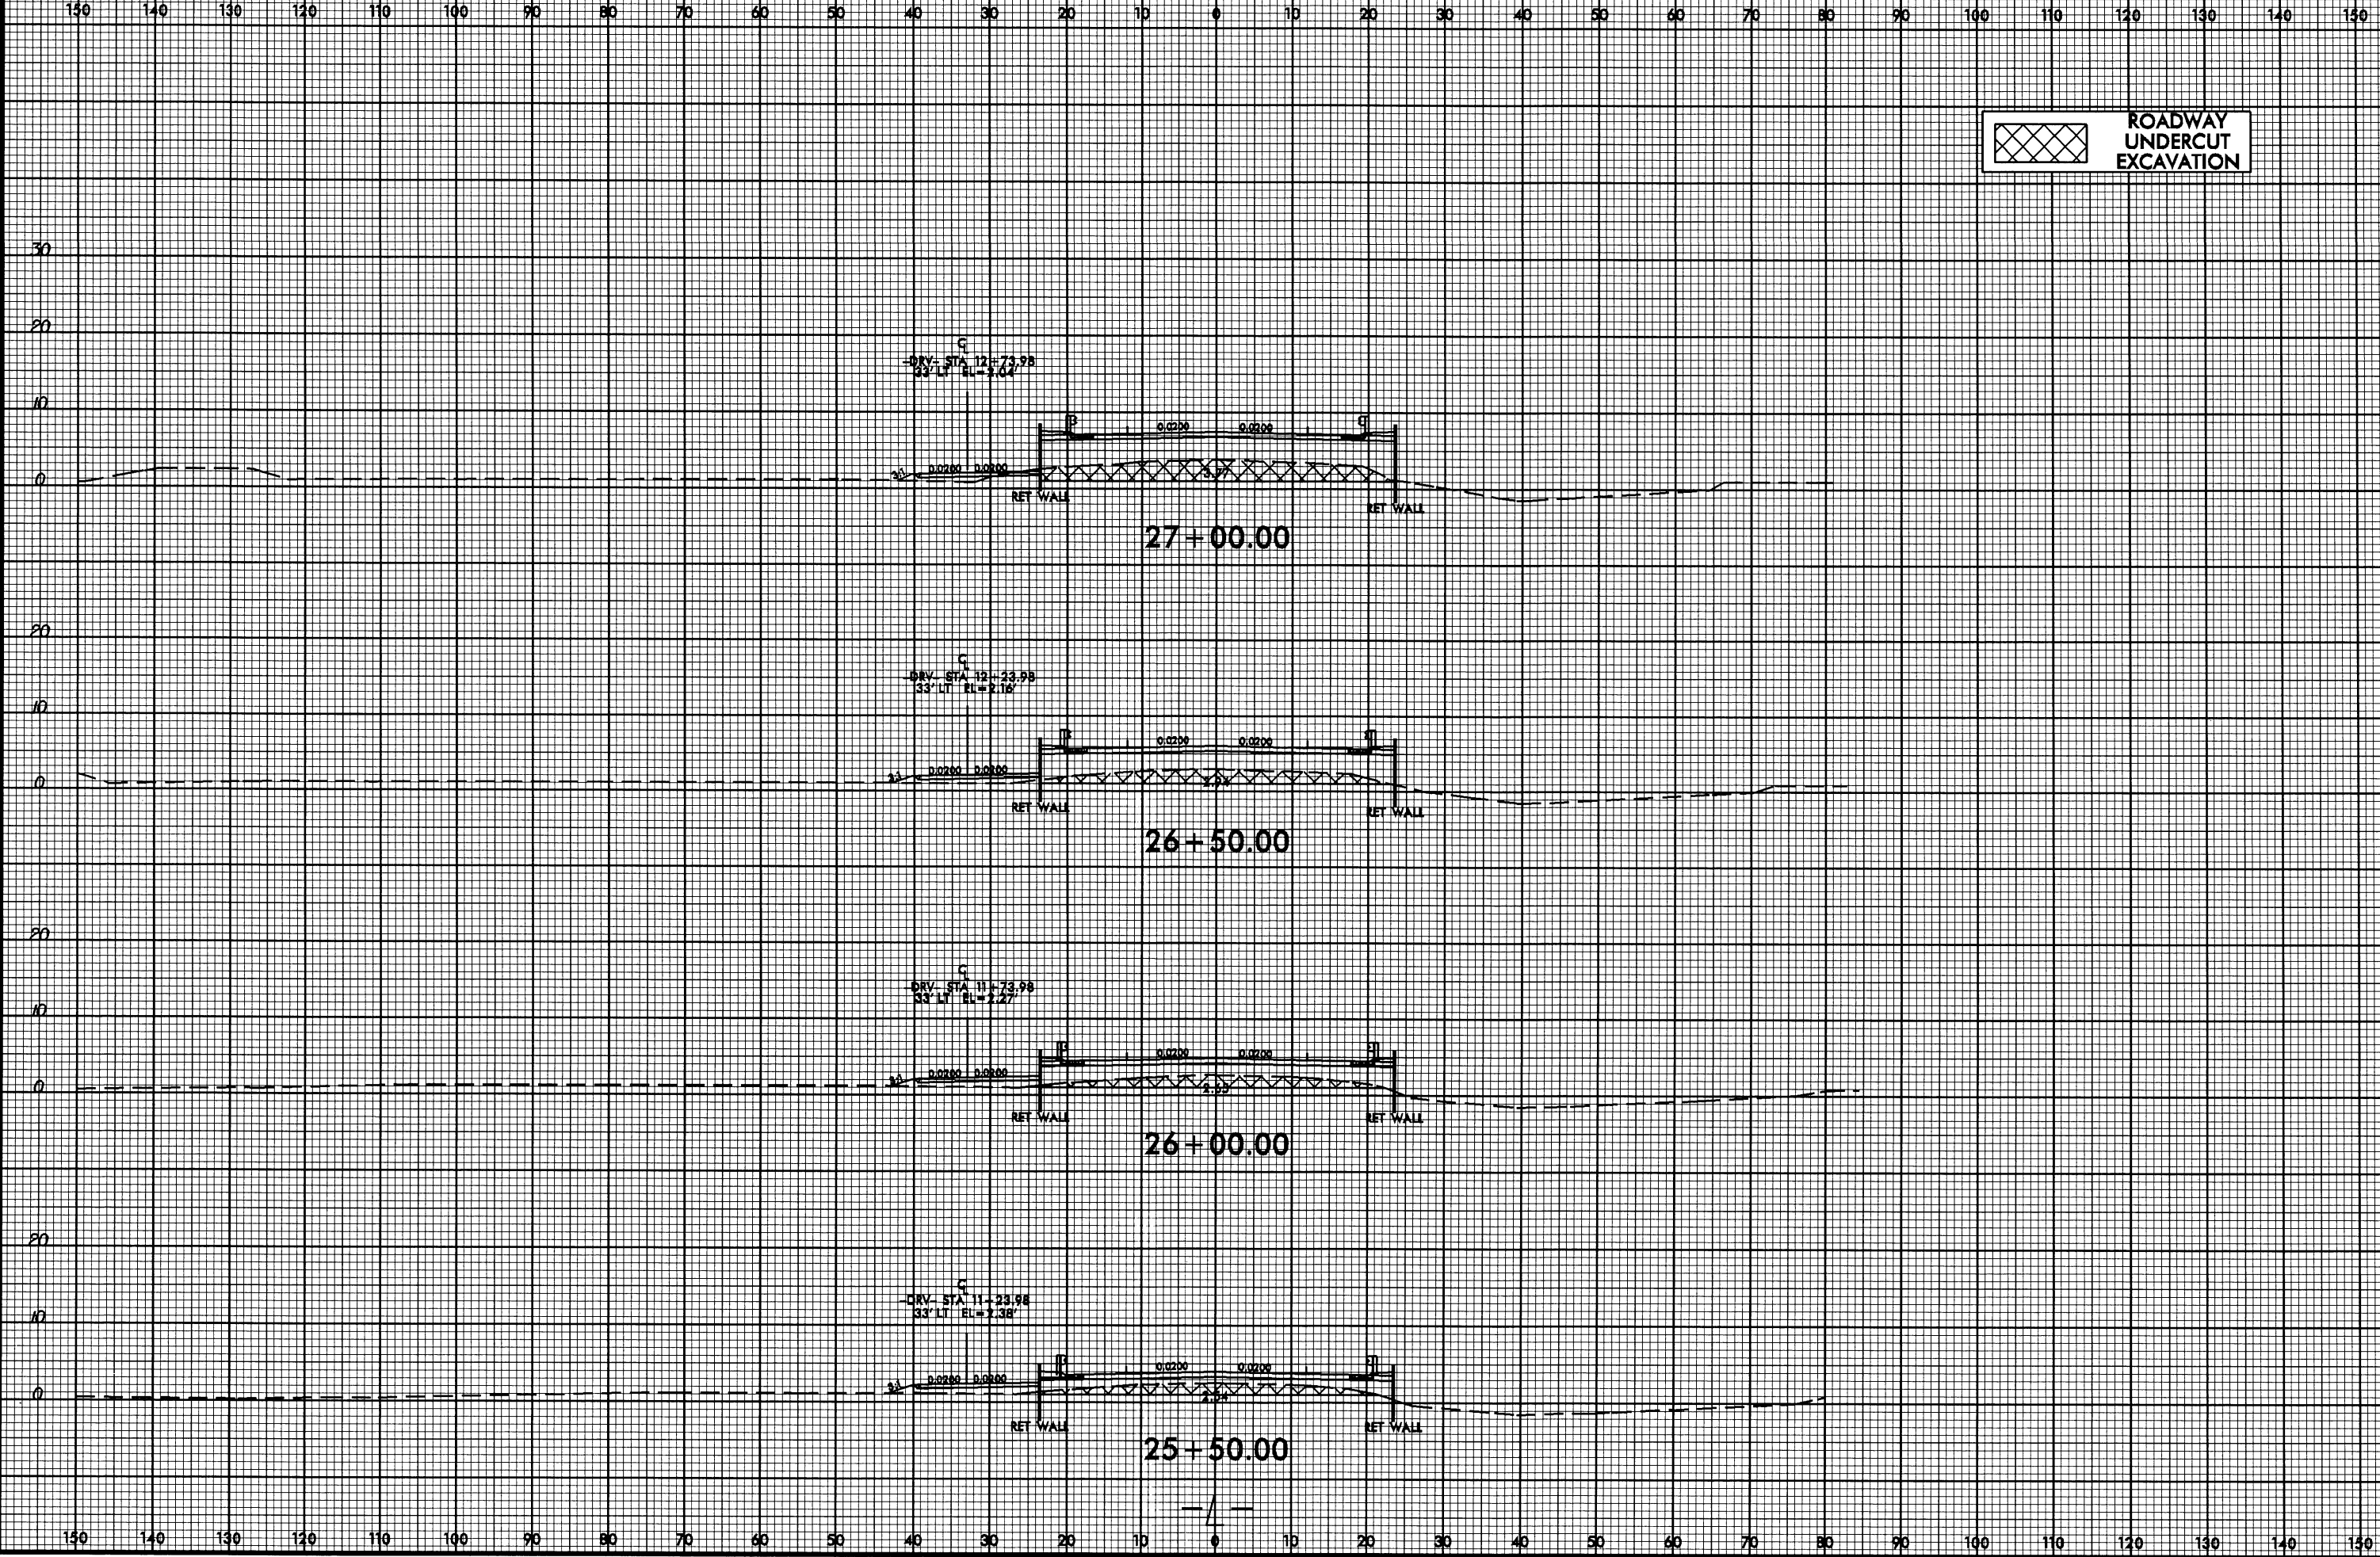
150 140 130 120 110 100 90 80 70 60 50 40 30 20 10 0 10 20 30 40 50 60 70 80 90 100 110 120 130 140 150

ROADWAY UNDERCUT EXCAVATION

30
20
10
0

℄
-DRV- STA 12+73.98
33' LT EL=2.04'

0.0200 0.0200
3:1 0.0200 0.0200
RET WALL RET WALL

27+00.00

20
10
0

℄
-DRV- STA 12+23.98
33' LT EL=2.16'

0.0200 0.0200
3:1 0.0200 0.0200
2.26
RET WALL RET WALL

26+50.00

20
10
0

℄
-DRV- STA 11+73.98
33' LT EL=2.27'

0.0200 0.0200
3:1 0.0200 0.0200
2.33
RET WALL RET WALL

26+00.00

20
10
0

℄
-DRV- STA 11+23.98
33' LT EL=2.38'

0.0200 0.0200
3:1 0.0200 0.0200
2.24
RET WALL RET WALL

25+50.00

-4-

150 140 130 120 110 100 90 80 70 60 50 40 30 20 10 0 10 20 30 40 50 60 70 80 90 100 110 120 130 140 150